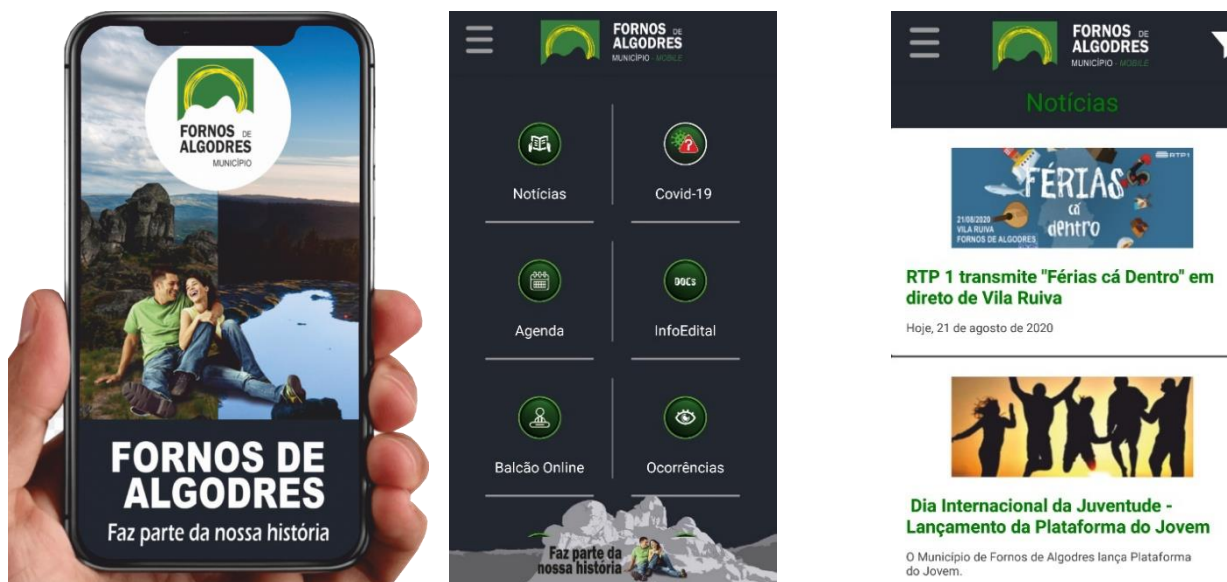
FORNOS DE ALGODRES
MUNICÍPIO

FORNOS DE ALGODRES
Faz parte da nossa história

FORNOS DE ALGODRES
MUNICÍPIO · MOBILE

Notícias
Covid-19
Agenda
DOCS
InfoEdital
Balcão Online
Ocorrências

Faz parte da nossa história

FORNOS DE ALGODRES
MUNICÍPIO · MOBILE

Notícias

RTP1
FÉRIAS cá dentro
21/08/2020
VILA RUIVA
FORNOS DE ALGODRES

RTP 1 transmite "Férias cá Dentro" em direto de Vila Ruiva

Hoje, 21 de agosto de 2020

Dia Internacional da Juventude - Lançamento da Plataforma do Jovem

O Município de Fornos de Algodres lança Plataforma do Jovem.